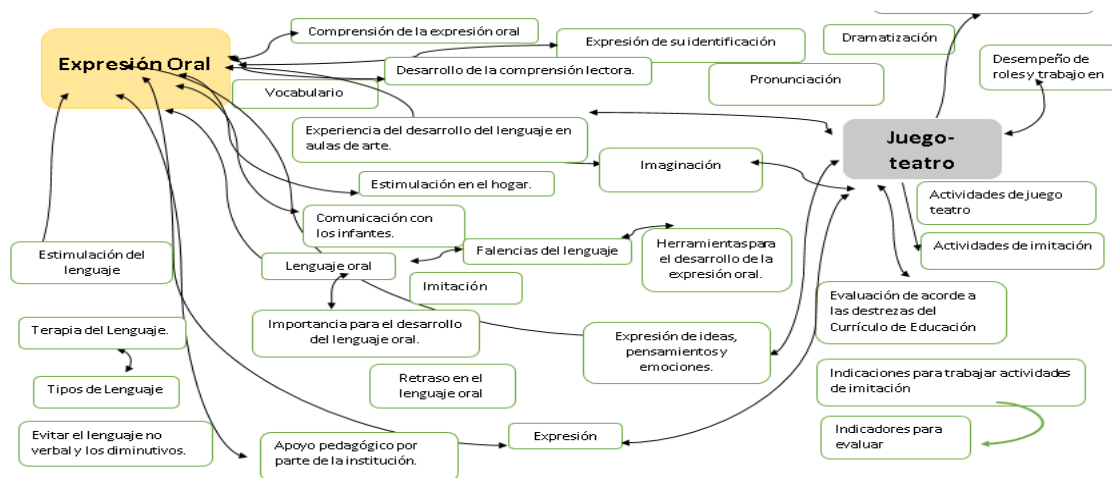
Expresión Oral

Comprensión de la expresión oral

Expresión de su identificación

Dramatización

Desempeño de roles y trabajo en

Desarrollo de la comprensión lectora.

Vocabulario

Pronunciación

Experiencia del desarrollo del lenguaje en aulas de arte.

Juego-teatro

Imaginación

Estimulación en el hogar.

Actividades de juego teatro

Comunicación con los infantes.

Actividades de imitación

Estimulación del lenguaje

Falencias del lenguaje

Herramientas para el desarrollo de la expresión oral.

Lenguaje oral

Imitación

Evaluación de acorde a las destrezas del Currículo de Educación

Terapia del Lenguaje.

Importancia para el desarrollo del lenguaje oral.

Expresión de ideas, pensamientos y emociones.

Tipos de Lenguaje

Retraso en el lenguaje oral

Indicaciones para trabajar actividades de imitación

Evitar el lenguaje no verbal y los diminutivos.

Apoyo pedagógico por parte de la institución.

Expresión

Indicadores para evaluar